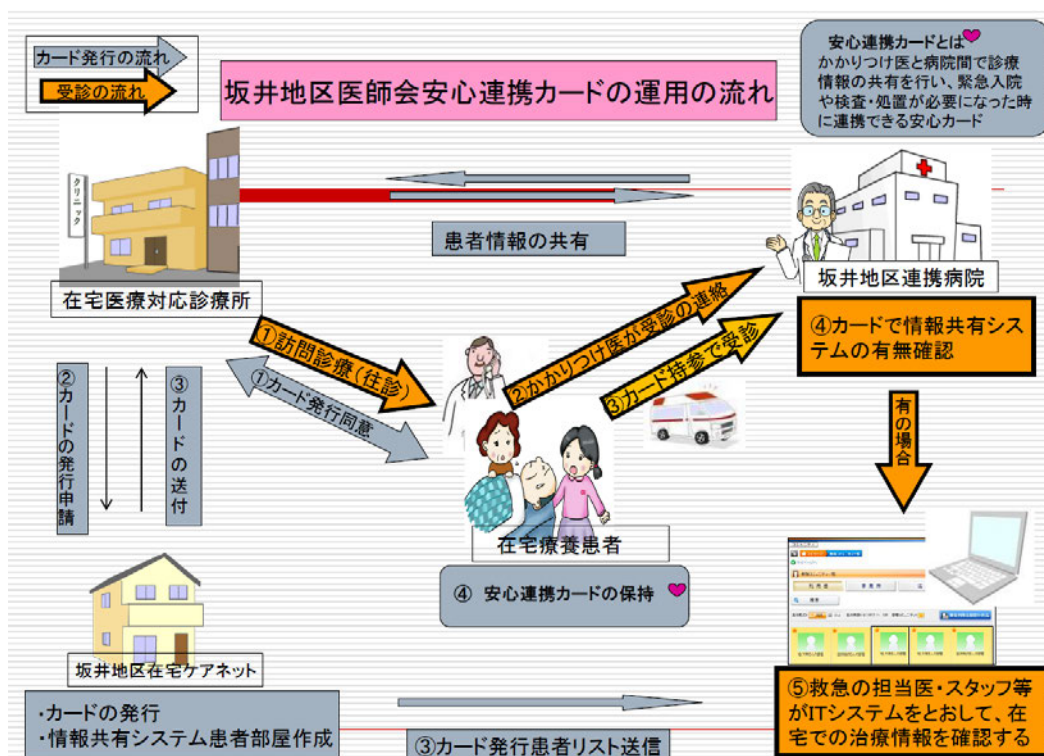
カード発行の流れ
受診の流れ

坂井地区医師会安心連携カードの運用の流れ

安心連携カードとは
かかりつけ医と病院間で診療情報の共有を行い、緊急入院や検査・処置が必要になった時に連携できる安心カード

クリニック

患者情報の共有

在宅医療対応診療所

坂井地区連携病院

①訪問診療（往診）
①カード発行同意
②かかりつけ医が受診の連絡
③カード持参で受診

④カードで情報共有システムの有無確認

有の場合

②カードの発行申請
③カードの送付

在宅療養患者

④ 安心連携カードの保持

坂井地区在宅ケアネット

・カードの発行
・情報共有システム患者部屋作成

③カード発行患者リスト送信

⑤救急の担当医・スタッフ等がITシステムをとおして、在宅での治療情報を確認する